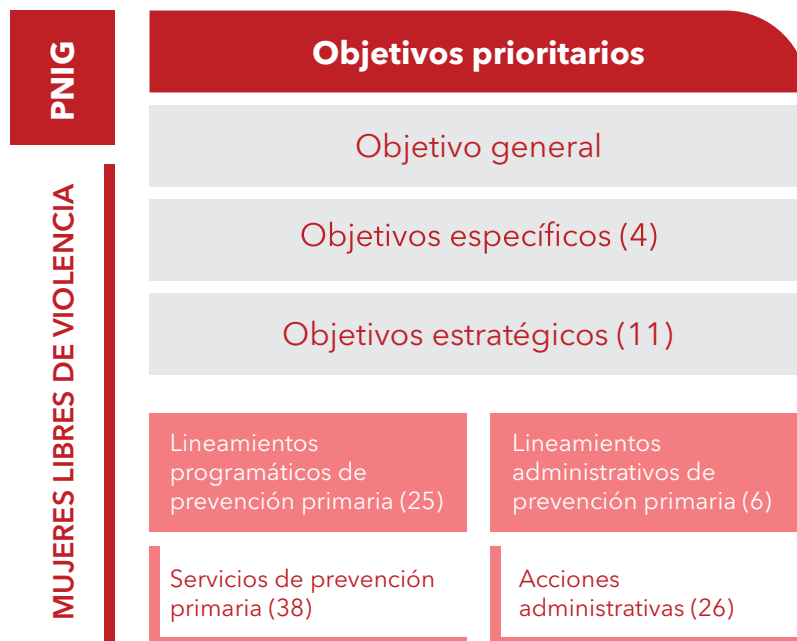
PNIG

MUJERES LIBRES DE VIOLENCIA

Objetivos prioritarios

Objetivo general

Objetivos específicos (4)

Objetivos estratégicos (11)

Lineamientos programáticos de prevención primaria (25)

Lineamientos administrativos de prevención primaria (6)

Servicios de prevención primaria (38)

Acciones administrativas (26)